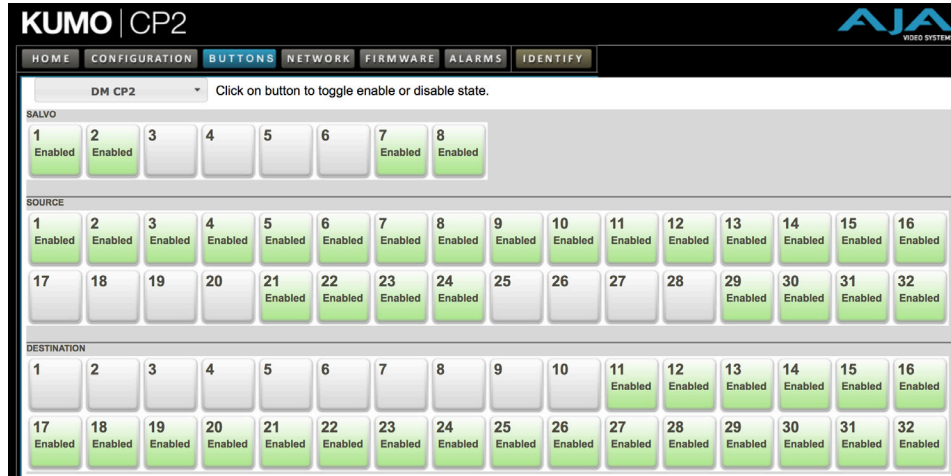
KUMO | CP2

AJA VIDEO SYSTEMS

HOME CONFIGURATION BUTTONS NETWORK FIRMWARE ALARMS IDENTIFY

DM CP2 Click on button to toggle enable or disable state.

SALVO

1 Enabled
2 Enabled
3
4
5
6
7 Enabled
8 Enabled

SOURCE

1 Enabled
2 Enabled
3 Enabled
4 Enabled
5 Enabled
6 Enabled
7 Enabled
8 Enabled
9 Enabled
10 Enabled
11 Enabled
12 Enabled
13 Enabled
14 Enabled
15 Enabled
16 Enabled
17
18
19
20
21 Enabled
22 Enabled
23 Enabled
24 Enabled
25
26
27
28
29 Enabled
30 Enabled
31 Enabled
32 Enabled

DESTINATION

1
2
3
4
5
6
7
8
9
10
11 Enabled
12 Enabled
13 Enabled
14 Enabled
15 Enabled
16 Enabled
17 Enabled
18 Enabled
19 Enabled
20 Enabled
21 Enabled
22 Enabled
23 Enabled
24 Enabled
25 Enabled
26 Enabled
27 Enabled
28 Enabled
29 Enabled
30 Enabled
31 Enabled
32 Enabled